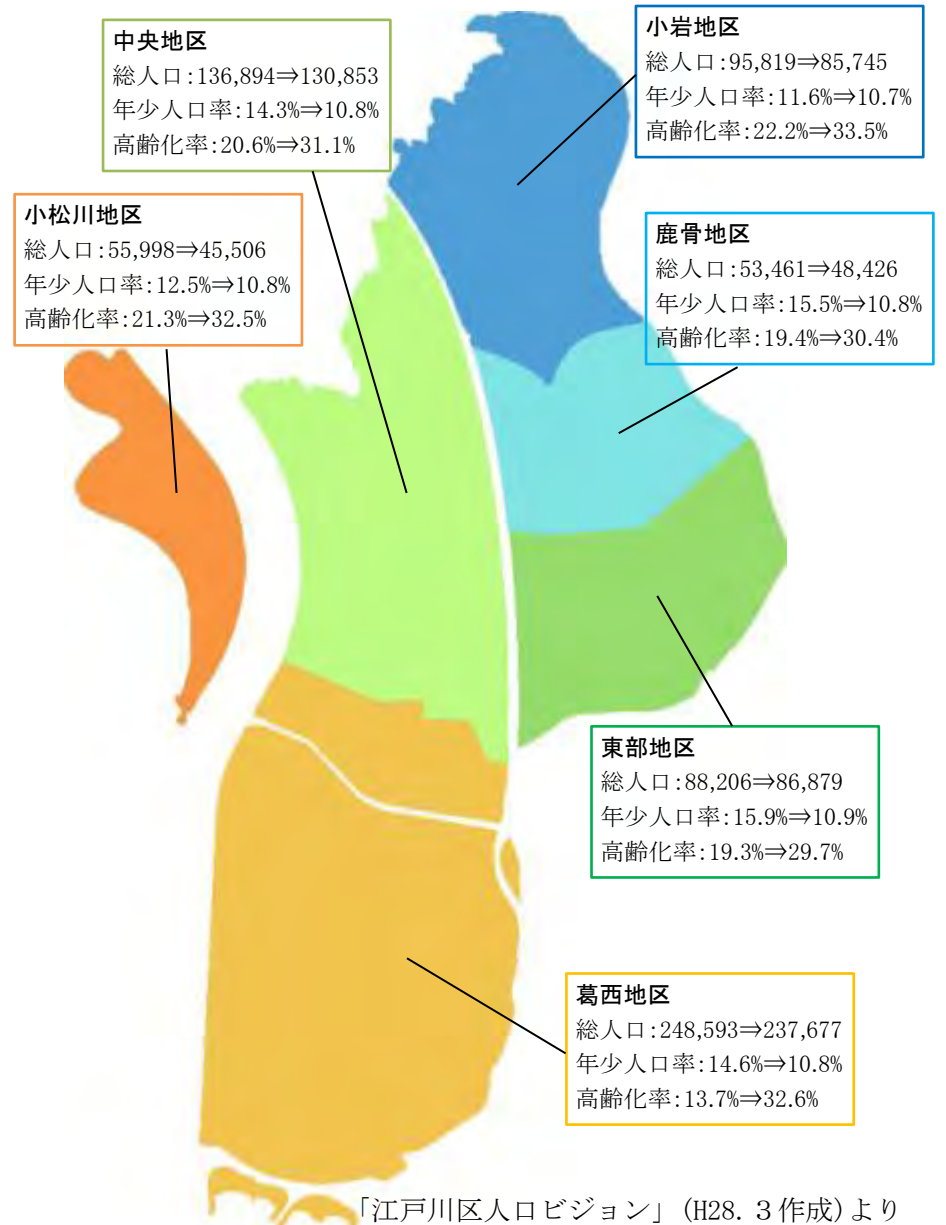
中央地区
総人口:136,894⇒130,853
年少人口率:14.3%⇒10.8%
高齢化率:20.6%⇒31.1%

小岩地区
総人口:95,819⇒85,745
年少人口率:11.6%⇒10.7%
高齢化率:22.2%⇒33.5%

小松川地区
総人口:55,998⇒45,506
年少人口率:12.5%⇒10.8%
高齢化率:21.3%⇒32.5%

鹿骨地区
総人口:53,461⇒48,426
年少人口率:15.5%⇒10.8%
高齢化率:19.4%⇒30.4%

東部地区
総人口:88,206⇒86,879
年少人口率:15.9%⇒10.9%
高齢化率:19.3%⇒29.7%

葛西地区
総人口:248,593⇒237,677
年少人口率:14.6%⇒10.8%
高齢化率:13.7%⇒32.6%

「江戸川区人口ビジョン」(H28. 3作成)より